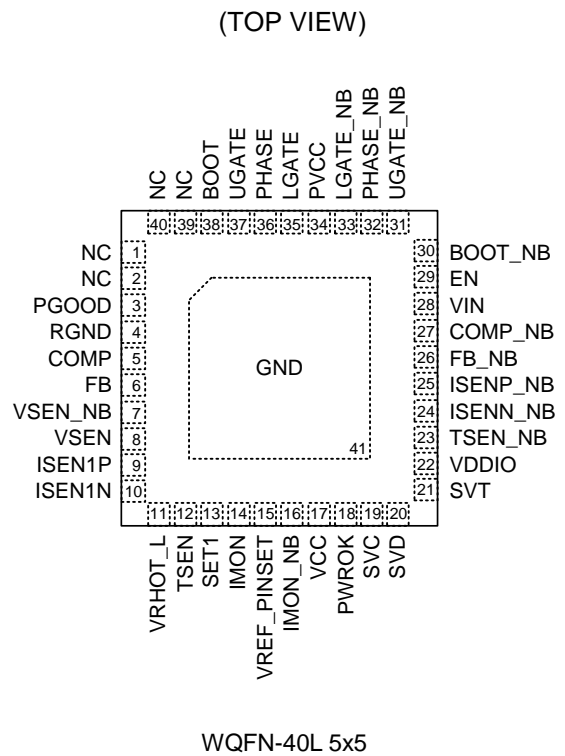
(TOP VIEW)

NC
NC
BOOT
UGATE
PHASE
LGATE
PVCC
LGATE_NB
PHASE_NB
UGATE_NB

40 39 38 37 36 35 34 33 32 31

NC 1
NC 2
PGOOD 3
RGND 4
COMP 5
FB 6
VSEN_NB 7
VSEN 8
ISEN1P 9
ISEN1N 10

30 BOOT_NB
29 EN
28 VIN
27 COMP_NB
26 FB_NB
25 ISENP_NB
24 ISENN_NB
23 TSEN_NB
22 VDDIO
21 SVT

GND

41

11 12 13 14 15 16 17 18 19 20

VRHOT_L
TSEN
SET1
IMON
VREF_PINSET
IMON_NB
VCC
PWROK
SVC
SVD

WQFN-40L 5x5